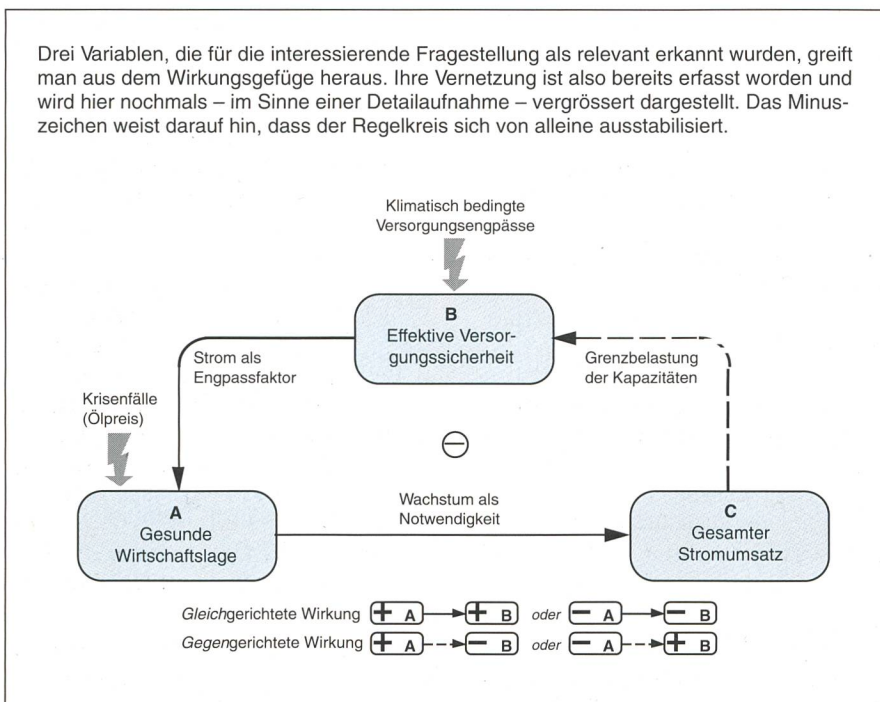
Drei Variablen, die für die interessierende Fragestellung als relevant erkannt wurden, greift man aus dem Wirkungsgefüge heraus. Ihre Vernetzung ist also bereits erfasst worden und wird hier nochmals – im Sinne einer Detailaufnahme – vergrössert dargestellt. Das Minuszeichen weist darauf hin, dass der Regelkreis sich von alleine ausstabilisiert.

Klimatisch bedingte Versorgungsengpässe

B
Effektive Versorgungssicherheit

Strom als Engpassfaktor

Grenzbelastung der Kapazitäten

Krisenfälle (Ölpreis)

⊖

Wachstum als Notwendigkeit

A
Gesunde Wirtschaftslage

C
Gesamter Stromumsatz

Gleichgerichtete Wirkung + A → + B oder − A → − B
Gegengerichtete Wirkung + A → − B oder − A → + B